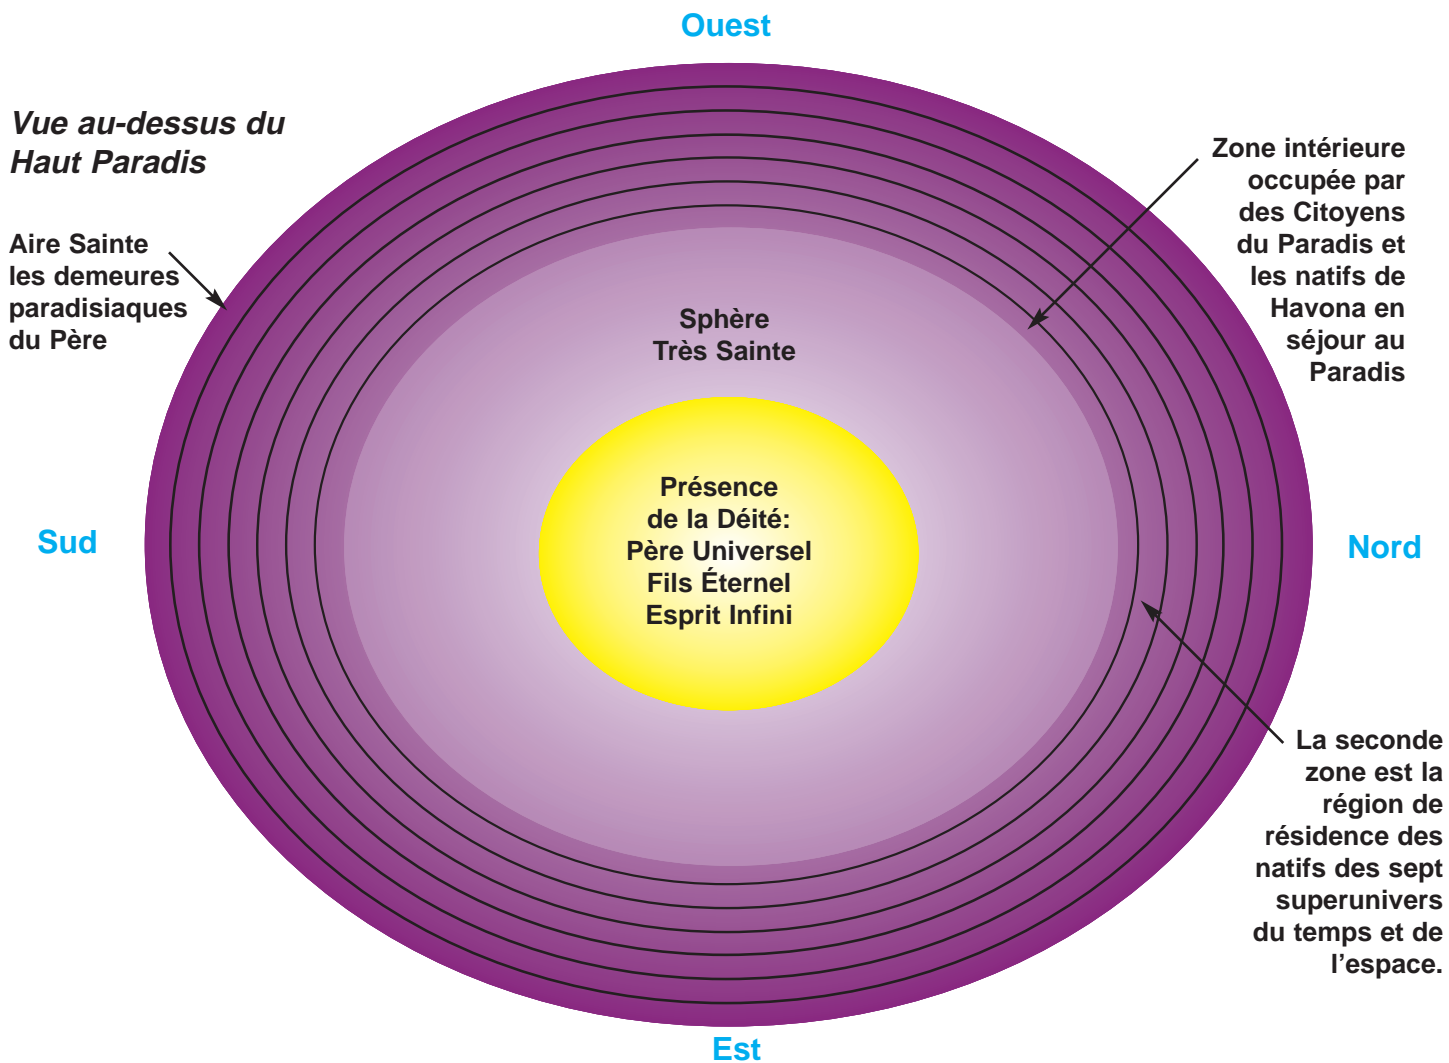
Ouest

Vue au-dessus du Haut Paradis

Aire Sainte les demeures paradisiaques du Père

Zone intérieure occupée par des Citoyens du Paradis et les natifs de Havona en séjour au Paradis

Sphère Très Sainte

Sud

Présence de la Déité: Père Universel Fils Éternel Esprit Infini

Nord

La seconde zone est la région de résidence des natifs des sept superunivers du temps et de l’espace.

Est